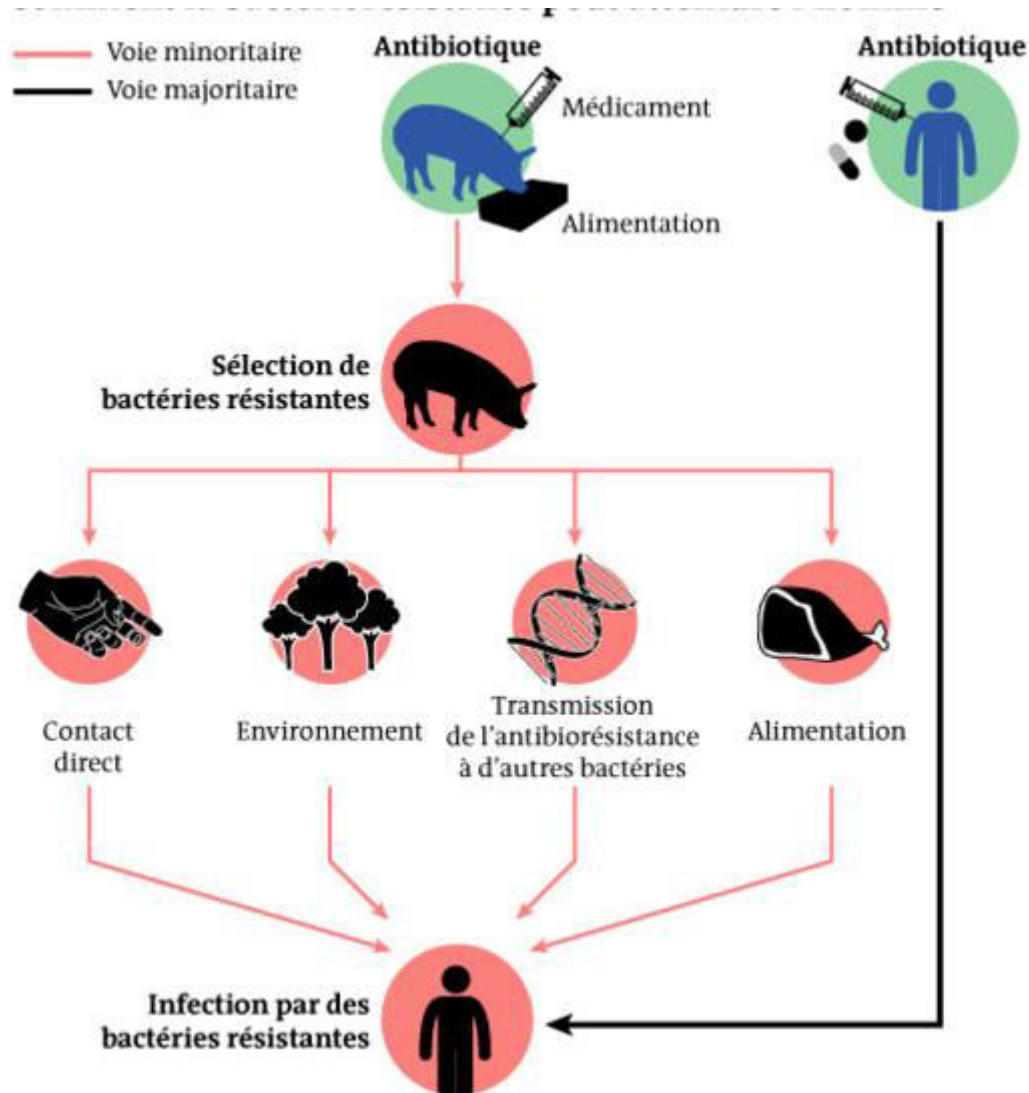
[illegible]

Voie minoritaire
Voie majoritaire

Antibiotique
Médicament
Alimentation

Antibiotique

Sélection de bactéries résistantes

Contact direct

Environnement

Transmission de l'antibiorésistance à d'autres bactéries

Alimentation

Infection par des bactéries résistantes